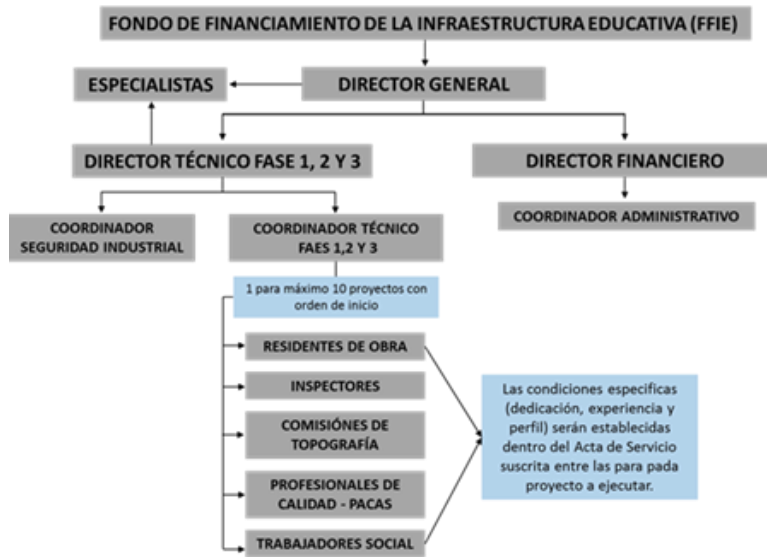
FONDO DE FINANCIAMIENTO DE LA INFRAESTRUCTURA EDUCATIVA (FFIE)

ESPECIALISTAS

DIRECTOR GENERAL

DIRECTOR TÉCNICO FASE 1, 2 Y 3

DIRECTOR FINANCIERO

COORDINADOR SEGURIDAD INDUSTRIAL

COORDINADOR TÉCNICO FAES 1,2 Y 3

COORDINADOR ADMINISTRATIVO

1 para máximo 10 proyectos con orden de inicio

RESIDENTES DE OBRA

INSPECTORES

COMISIÓNES DE TOPOGRAFÍA

PROFESIONALES DE CALIDAD - PACAS

TRABAJADORES SOCIAL

Las condiciones especificas (dedicación, experiencia y perfil) serán establecidas dentro del Acta de Servicio suscrita entre las para pada proyecto a ejecutar.